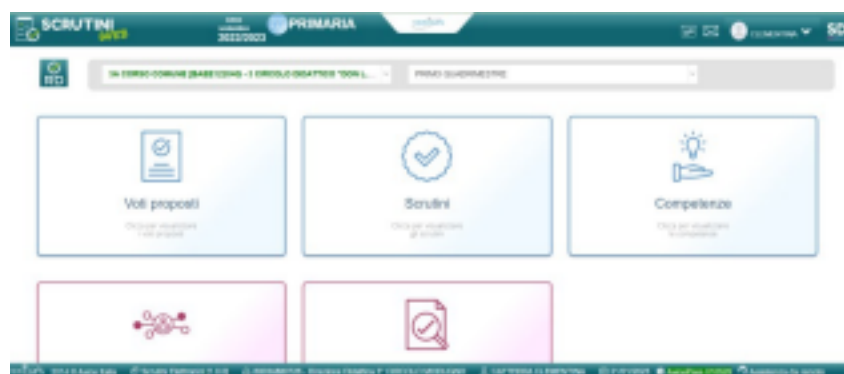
SCRUTINI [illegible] 2022/2023 PRIMARIA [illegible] SC

1A CORSO COMUNE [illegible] PRIMO QUADRIMESTRE

Voti proposti
Clicca per visualizzare i voti proposti

Scrutini
Clicca per visualizzare gli scrutini

Competenze
Clicca per visualizzare le competenze

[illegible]